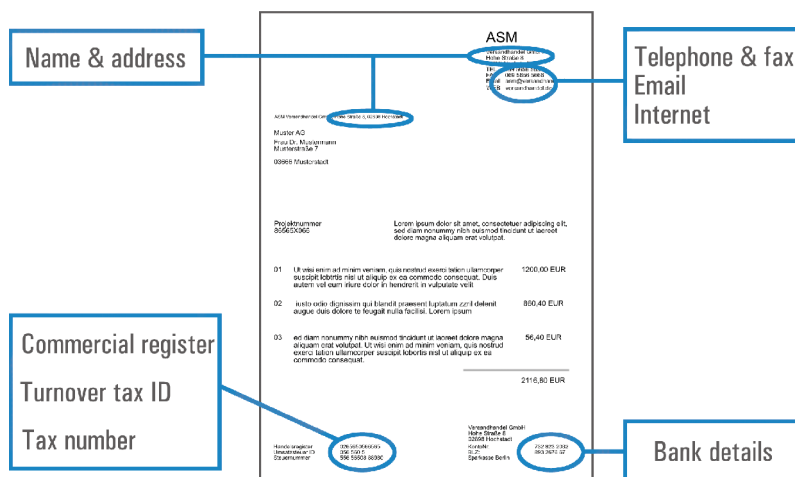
Name & address

ASM
Versandhandel GmbH
Hohe Straße 8

Telephone & fax
Email
Internet

Tel: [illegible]
Fax: 069 5555 5553
E-Mail: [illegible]
WEB: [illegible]

ASM Versandhandel GmbH, Hohe Straße 8, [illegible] Hochstadt

Muster AG
Frau Dr. Mustermann
Musterstraße 7

03666 Musterstadt

Projektnummer
86565X866

Lorem ipsum dolor sit amet, consectetuer adipiscing elit, sed diam nonummy nibh euismod tincidunt ut laoreet dolore magna aliquam erat volutpat.

01 Ut wisi enim ad minim veniam, quis nostrud exerci tation ullamcorper suscipit lobortis nisl ut aliquip ex ea commodo consequat. Duis autem vel eum iriure dolor in hendrerit in vulputate velit 1200,00 EUR

02 iusto odio dignissim qui blandit praesent luptatum zzril delenit augue duis dolore te feugait nulla facilisi. Lorem ipsum 860,40 EUR

03 sed diam nonummy nibh euismod tincidunt ut laoreet dolore magna aliquam erat volutpat. Ut wisi enim ad minim veniam, quis nostrud exerci tation ullamcorper suscipit lobortis nisl ut aliquip ex ea commodo consequat. 56,40 EUR

2116,80 EUR

Commercial register
Turnover tax ID
Tax number

Handelsregister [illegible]
Umsatzsteuer-ID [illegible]
Steuernummer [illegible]

Versandhandel GmbH
Hohe Straße 8
32698 Hochstadt

Konto-Nr. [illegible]
BLZ: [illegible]
Sparkasse Berlin

Bank details